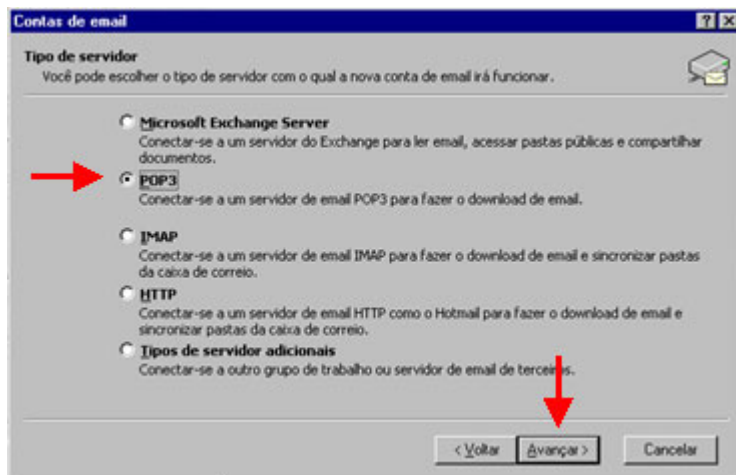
Contas de email

?

Tipo de servidor

Você pode escolher o tipo de servidor com o qual a nova conta de email irá funcionar.

Microsoft Exchange Server

Conectar-se a um servidor do Exchange para ler email, acessar pastas públicas e compartilhar documentos.

POP3

Conectar-se a um servidor de email POP3 para fazer o download de email.

IMAP

Conectar-se a um servidor de email IMAP para fazer o download de email e sincronizar pastas da caixa de correio.

HTTP

Conectar-se a um servidor de email HTTP como o Hotmail para fazer o download de email e sincronizar pastas da caixa de correio.

Tipos de servidor adicionais

Conectar-se a outro grupo de trabalho ou servidor de email de terceiros.

< Voltar

Avançar >

Cancelar